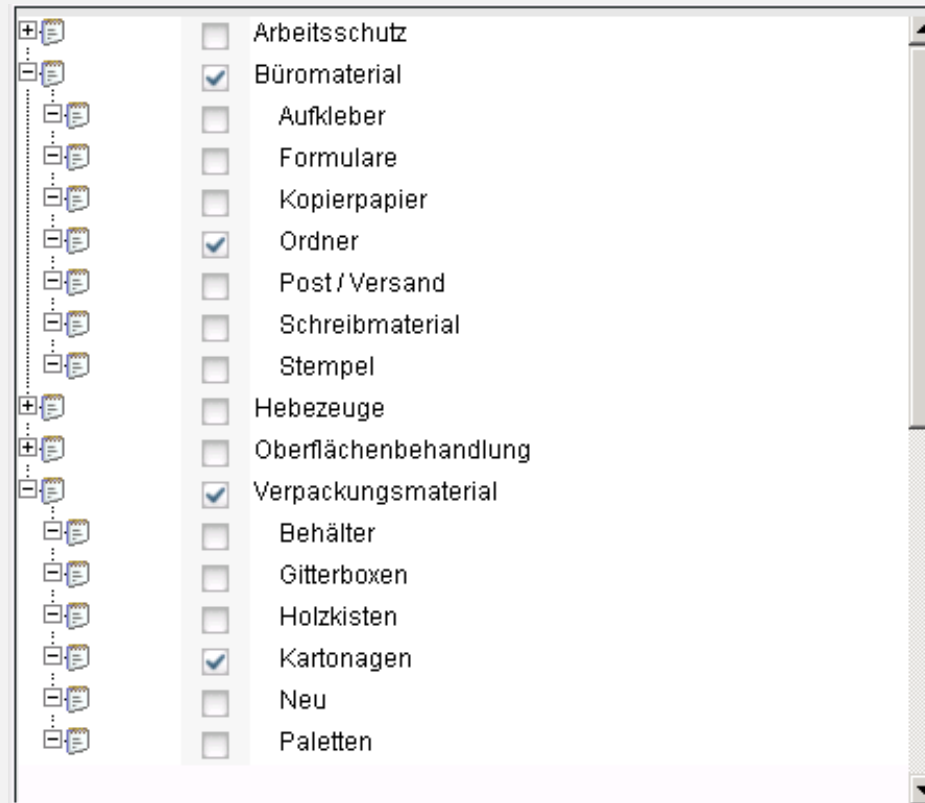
Arbeitsschutz
Büromaterial
Aufkleber
Formulare
Kopierpapier
Ordner
Post / Versand
Schreibmaterial
Stempel
Hebezeuge
Oberflächenbehandlung
Verpackungsmaterial
Behälter
Gitterboxen
Holzkisten
Kartonagen
Neu
Paletten